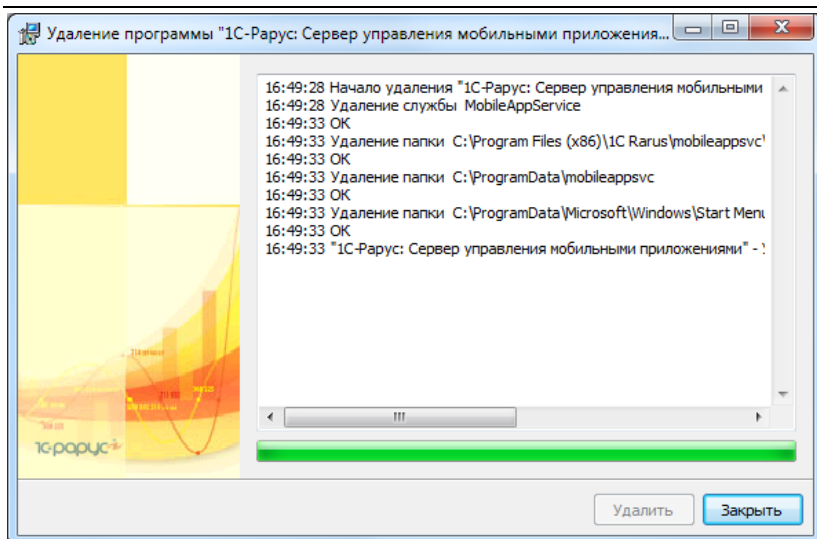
Удаление программы "1С-Рарус: Сервер управления мобильными приложения...

16:49:28 Начало удаления "1С-Рарус: Сервер управления мобильными
16:49:28 Удаление службы MobileAppService
16:49:33 OK
16:49:33 Удаление папки C:\Program Files (x86)\1C Rarus\mobileappsvc\
16:49:33 OK
16:49:33 Удаление папки C:\ProgramData\mobileappsvc
16:49:33 OK
16:49:33 Удаление папки C:\ProgramData\Microsoft\Windows\Start Menu
16:49:33 OK
16:49:33 "1С-Рарус: Сервер управления мобильными приложениями" - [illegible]

1С-рарус

Удалить
Закрыть